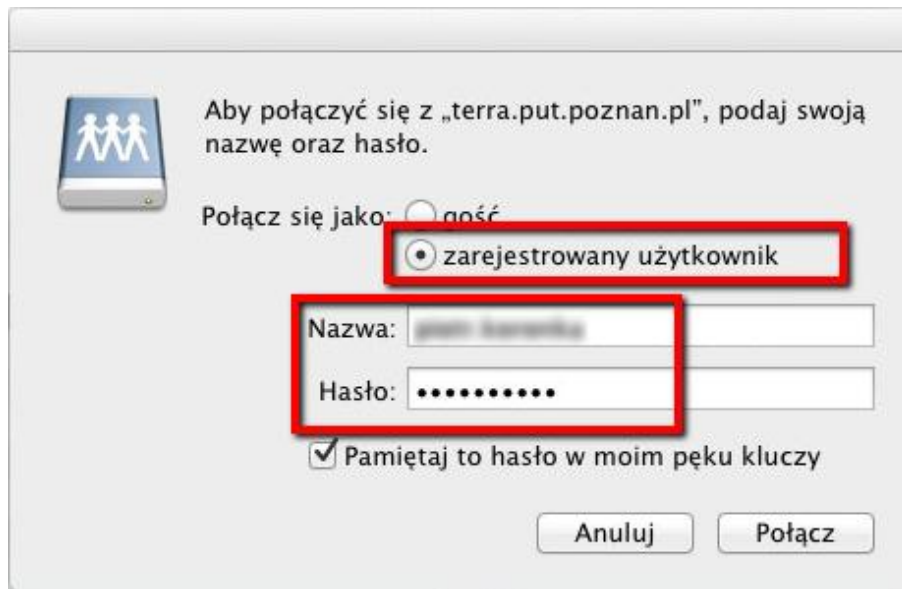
Aby połączyć się z „terra.put.poznan.pl", podaj swoją nazwę oraz hasło.

Połącz się jako: gość
zarejestrowany użytkownik

Nazwa: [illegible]

Hasło: ••••••••••

Pamiętaj to hasło w moim pęku kluczy

Anuluj Połącz